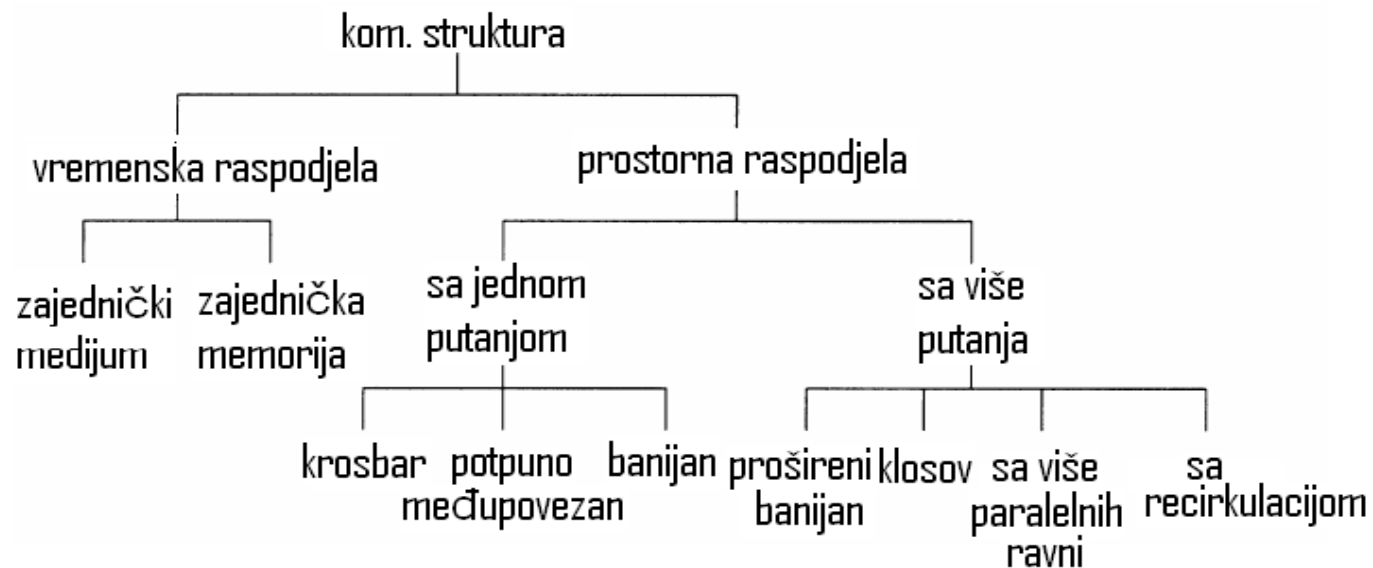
kom. struktura

vremenska raspodjela

zajednički medijum

zajednička memorija

prostorna raspodjela

sa jednom putanjom

krosbar

potpuno međupovezan

banijan

sa više putanja

prošireni banijan

klosov

sa više paralelnih ravni

sa recirkulacijom